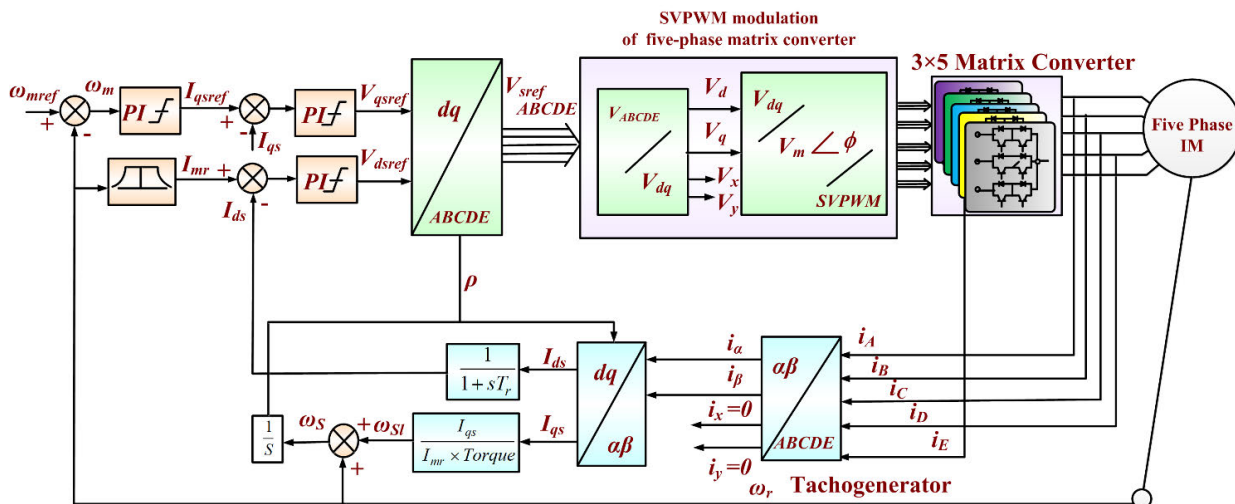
SVPWM modulation of five-phase matrix converter

3×5 Matrix Converter

$\omega_{mref}$ + - $\omega_m$ PI $I_{qsref}$ + - $I_{qs}$ PI $V_{qsref}$

$I_{mr}$ + - $I_{ds}$ PI $V_{dsref}$

dq ABCDE

$V_{sref}$ ABCDE

$V_{ABCDE}$ $V_{dq}$

$V_d$ $V_q$ $V_x$ $V_y$

$V_{dq}$ $V_m \angle \phi$ SVPWM

Five Phase IM

$\rho$

$\frac{1}{1+sT_r}$ $I_{ds}$

dq αβ

$i_\alpha$ $i_\beta$ $i_x=0$ $i_y=0$

αβ ABCDE

$i_A$ $i_B$ $i_C$ $i_D$ $i_E$

$\frac{1}{S}$ $\omega_S$ + $\omega_{Sl}$ +

$\frac{I_{qs}}{I_{mr} \times Torque}$ $I_{qs}$

$\omega_r$ Tachogenerator